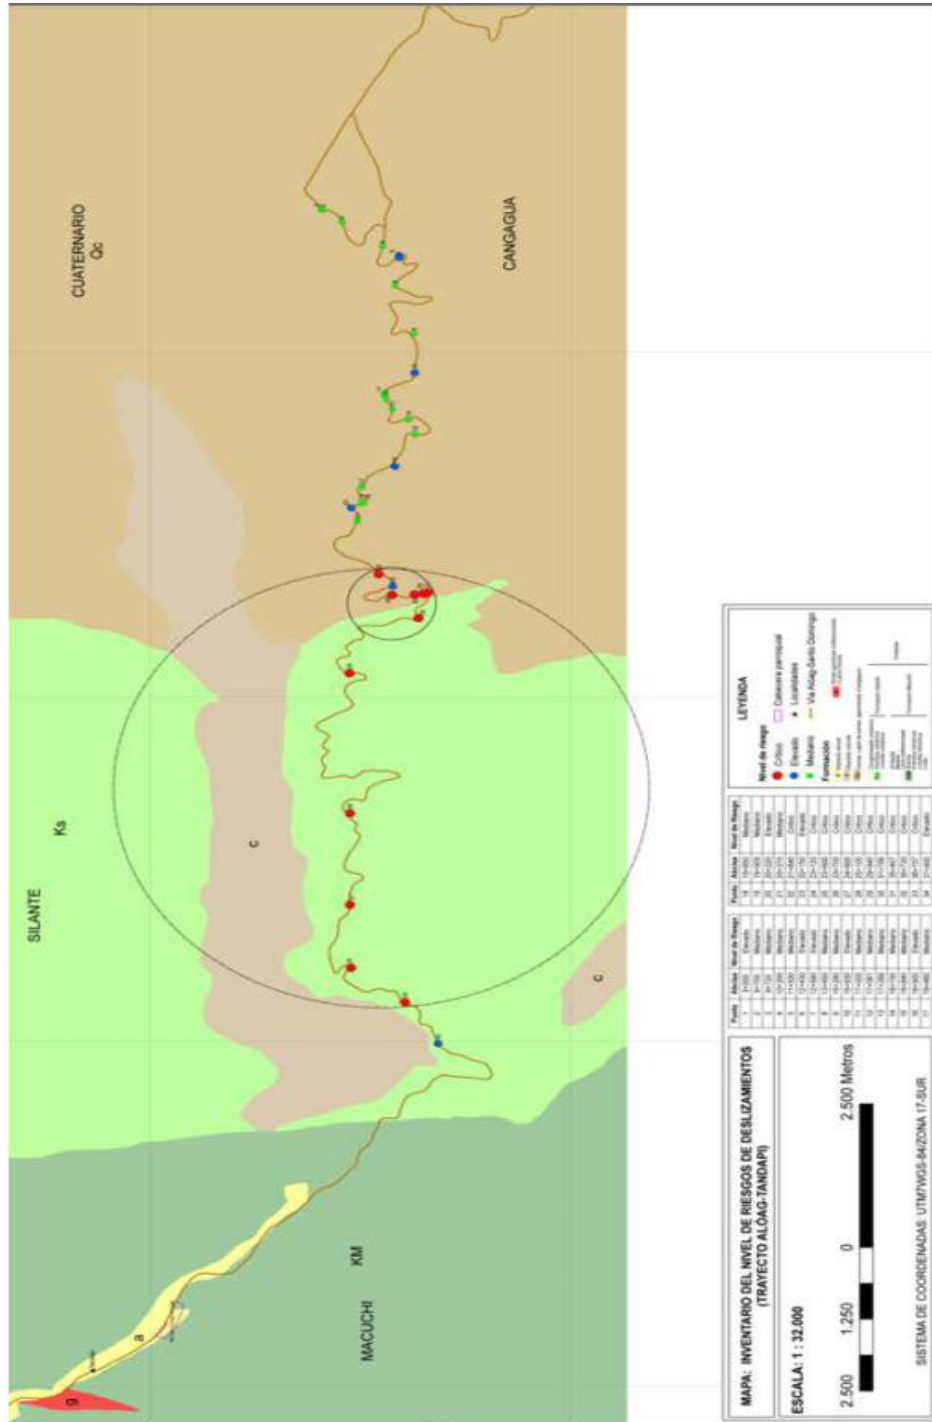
CUATERNARIO
Qc

CANGAGUA

SILANTE

Ks

c

c

MACUCHI

KM

a

g

MAPA: INVENTARIO DEL NIVEL DE RIESGOS DE DESLIZAMIENTOS (TRAYECTO ALÓAG-TANDAPI)

ESCALA: 1 : 32.000

2.500 1.250 0 2.500 Metros

SISTEMA DE COORDENADAS: UTM/WGS-84/ZONA 17-SUR

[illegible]

LEYENDA

Nivel de riesgo
Crítico
Elevado
Mediano

Cabecera parroquial
Localidades
Vía Alóag-Santo Domingo

Formación
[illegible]